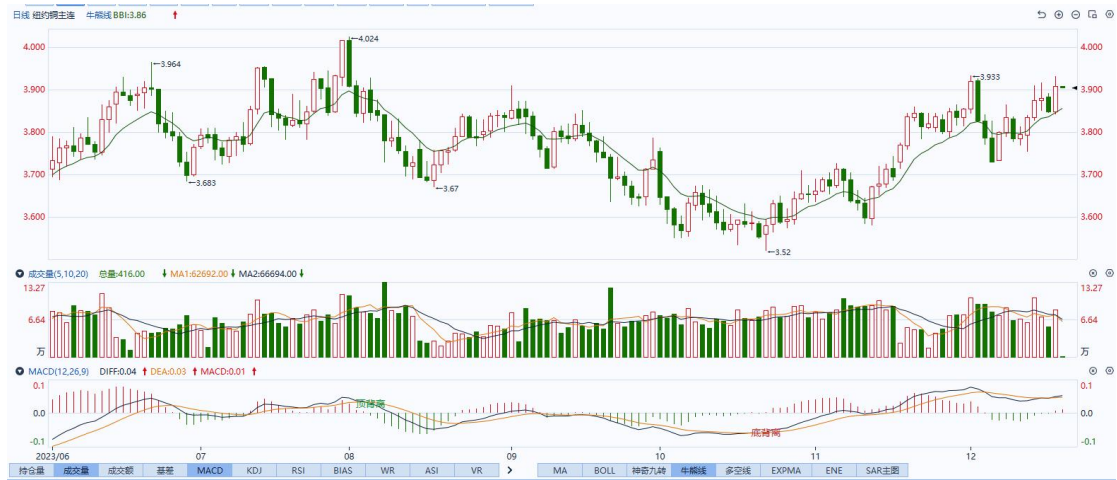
日线 纽约铜主连 牛熊线 BBI:3.86 ↑

4.000
3.900
3.800
3.700
3.600

3.964
3.683
4.024
3.67
3.52
3.933

4.000
3.900
3.800
3.700
3.600

成交量(5,10,20) 总量:416.00 ↓ MA1:62692.00 ↓ MA2:66694.00 ↓

13.27
6.64
万

13.27
6.64
万

MACD(12,26,9) DIFF:0.04 ↑ DEA:0.03 ↑ MACD:0.01 ↑

0.1
0.0
-0.1

顶背离
底背离

0.1
0.0
-0.1

2023/06 07 08 09 10 11 12

持仓量 成交量 成交额 基差 MACD KDJ RSI BIAS WR ASI VR > MA BOLL 神奇九转 牛熊线 多空线 EXPMA ENE SAR主图